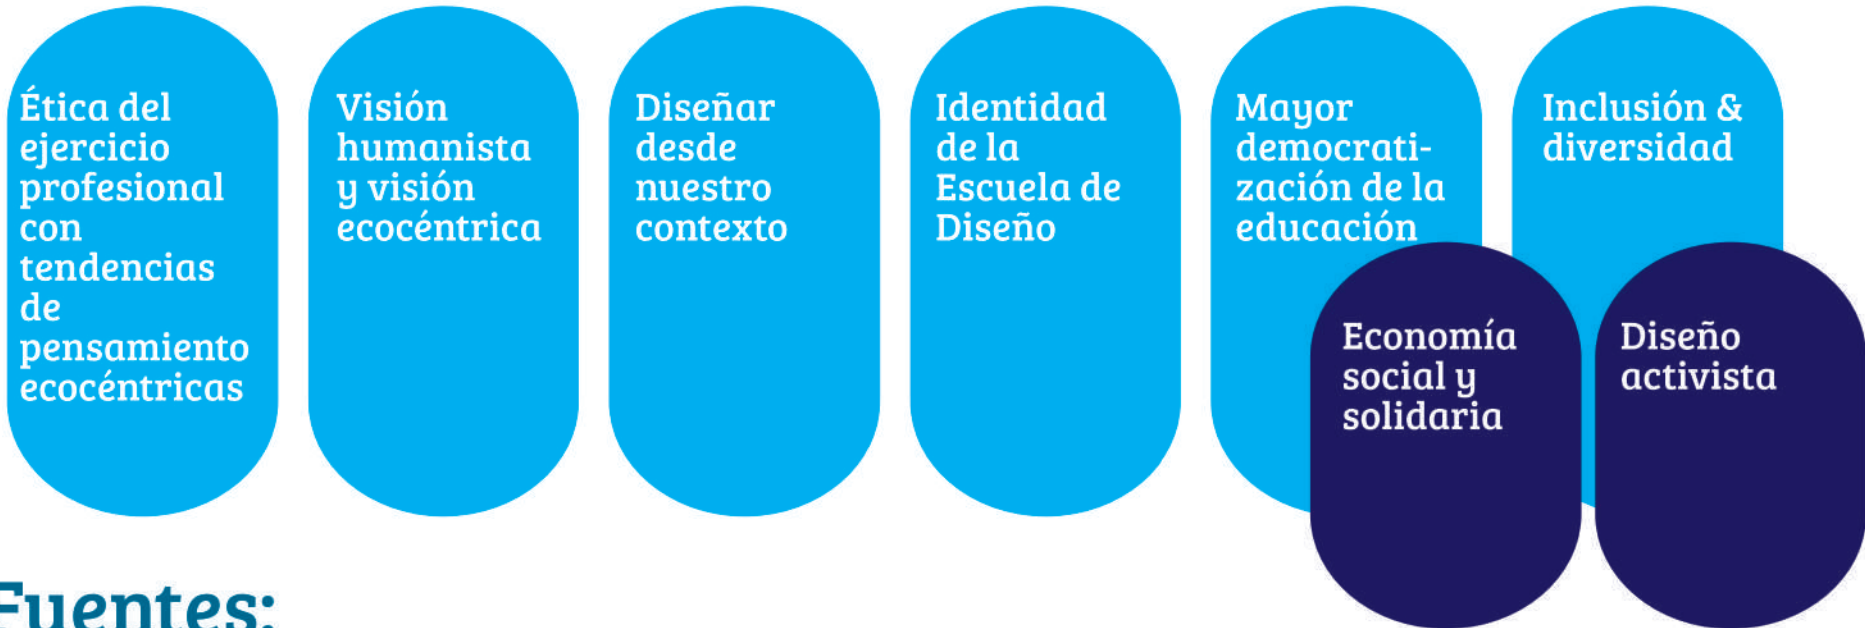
Ética del ejercicio profesional con tendencias de pensamiento ecocéntricas

Visión humanista y visión ecocéntrica

Diseñar desde nuestro contexto

Identidad de la Escuela de Diseño

Mayor democratización de la educación

Inclusión & diversidad

Economía social y solidaria

Diseño activista

Fuentes: